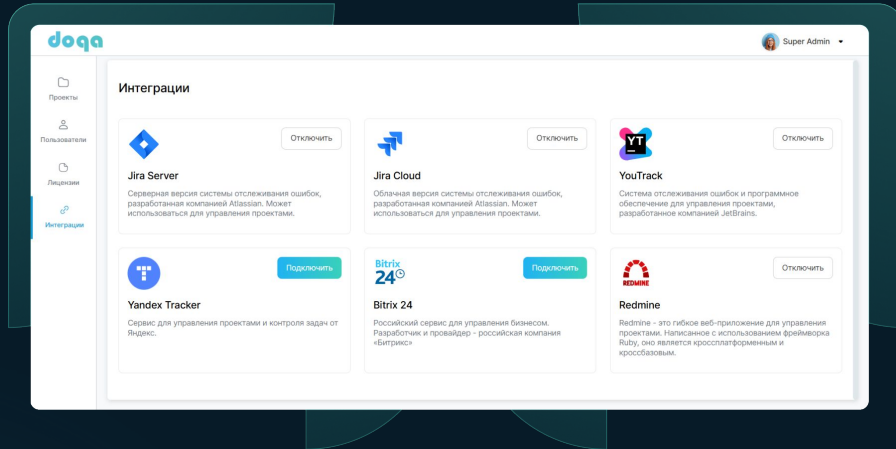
doqa

Super Admin

Проекты

Пользователи

Лицензии

Интеграции

Интеграции

Отключить

Jira Server

Серверная версия системы отслеживания ошибок, разработанная компанией Atlassian. Может использоваться для управления проектами.

Отключить

Jira Cloud

Облачная версия системы отслеживания ошибок, разработанная компанией Atlassian. Может использоваться для управления проектами.

YT

Отключить

YouTrack

Система отслеживания ошибок и программное обеспечение для управления проектами, разработанное компанией JetBrains.

Подключить

Yandex Tracker

Сервис для управления проектами и контроля задач от Яндекс.

Bitrix 24

Подключить

Bitrix 24

Российский сервис для управления бизнесом. Разработчик и провайдер - российская компания «Битрикс»

REDMINE

Отключить

Redmine

Redmine - это гибкое веб-приложение для управления проектами. Написанное с использованием фреймворка Ruby, оно является кроссплатформенным и кроссбазовым.